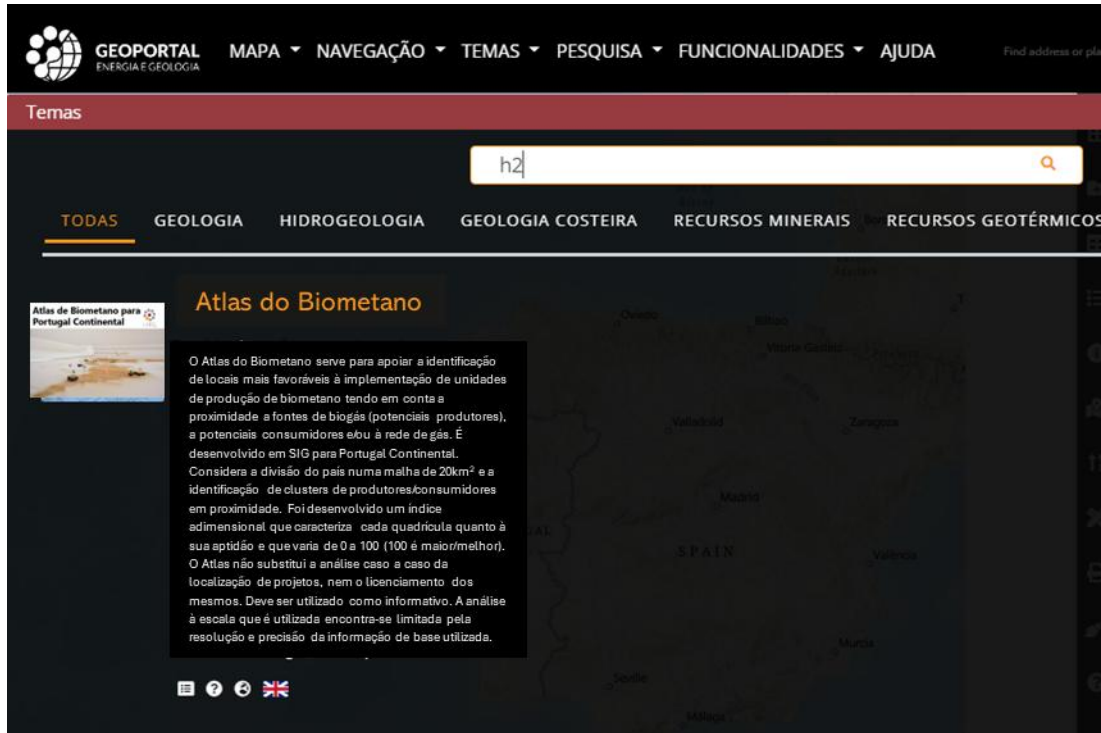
GEOPORTAL
ENERGIA E GEOLOGIA

MAPA ▾ NAVEGAÇÃO ▾ TEMAS ▾ PESQUISA ▾ FUNCIONALIDADES ▾ AJUDA

Find address or pla

Temas

h2

TODAS GEOLOGIA HIDROGEOLOGIA GEOLOGIA COSTEIRA RECURSOS MINERAIS RECURSOS GEOTÉRMICOS

Atlas de Biometano para Portugal Continental

Atlas do Biometano

O Atlas do Biometano serve para apoiar a identificação de locais mais favoráveis à implementação de unidades de produção de biometano tendo em conta a proximidade a fontes de biogás (potenciais produtores), a potenciais consumidores e/ou à rede de gás. É desenvolvido em SIG para Portugal Continental. Considera a divisão do país numa malha de 20km$^2$ e a identificação de clusters de produtores/consumidores em proximidade. Foi desenvolvido um índice adimensional que caracteriza cada quadrícula quanto à sua aptidão e que varia de 0 a 100 (100 é maior/melhor). O Atlas não substitui a análise caso a caso da localização de projetos, nem o licenciamento dos mesmos. Deve ser utilizado como informativo. A análise à escala que é utilizada encontra-se limitada pela resolução e precisão da informação de base utilizada.

Oviedo Bilbao Vitoria-Gasteiz Valladolid Zaragoza Madrid SPAIN Valencia Murcia Sevilla Málaga